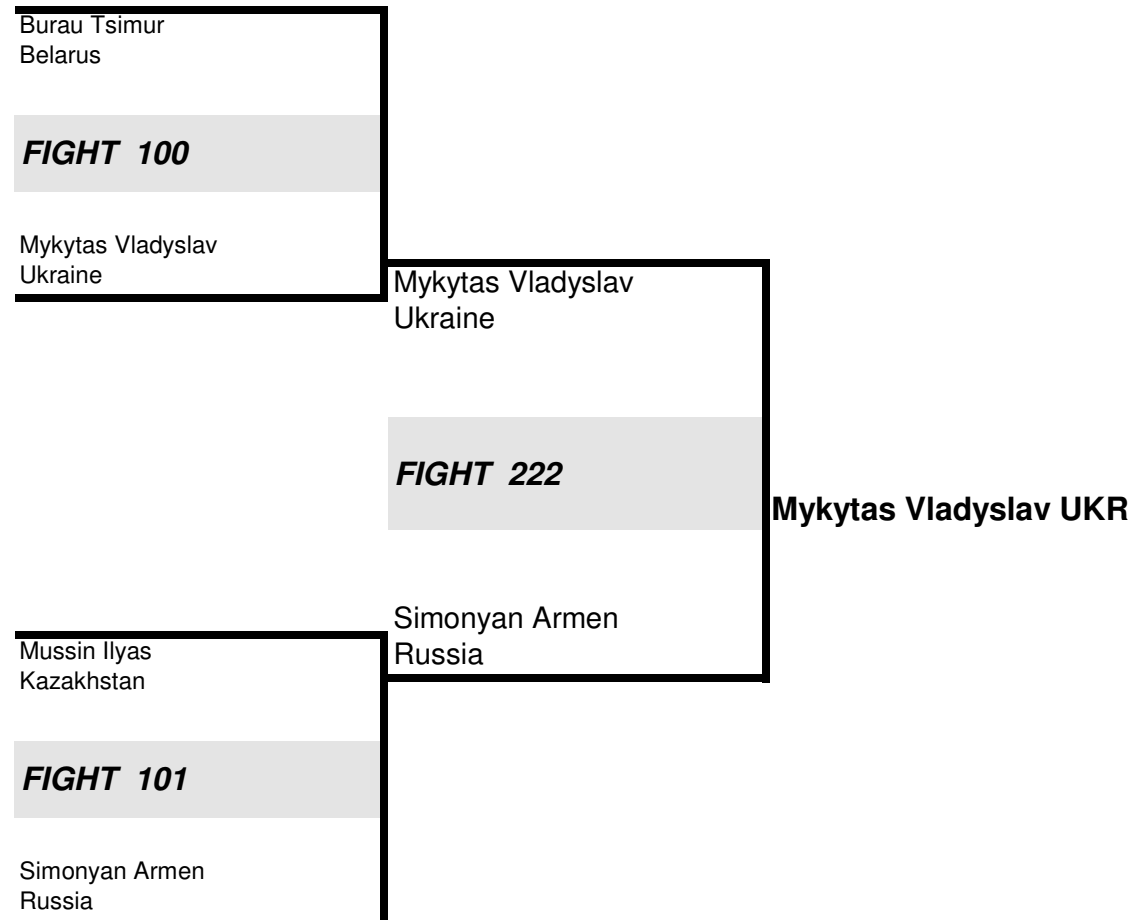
Burau Tsimur
Belarus

FIGHT 100

Mykytas Vladyslav
Ukraine

Mykytas Vladyslav
Ukraine

FIGHT 222

Mykytas Vladyslav UKR

Simonyan Armen
Russia

Mussin Ilyas
Kazakhstan

FIGHT 101

Simonyan Armen
Russia